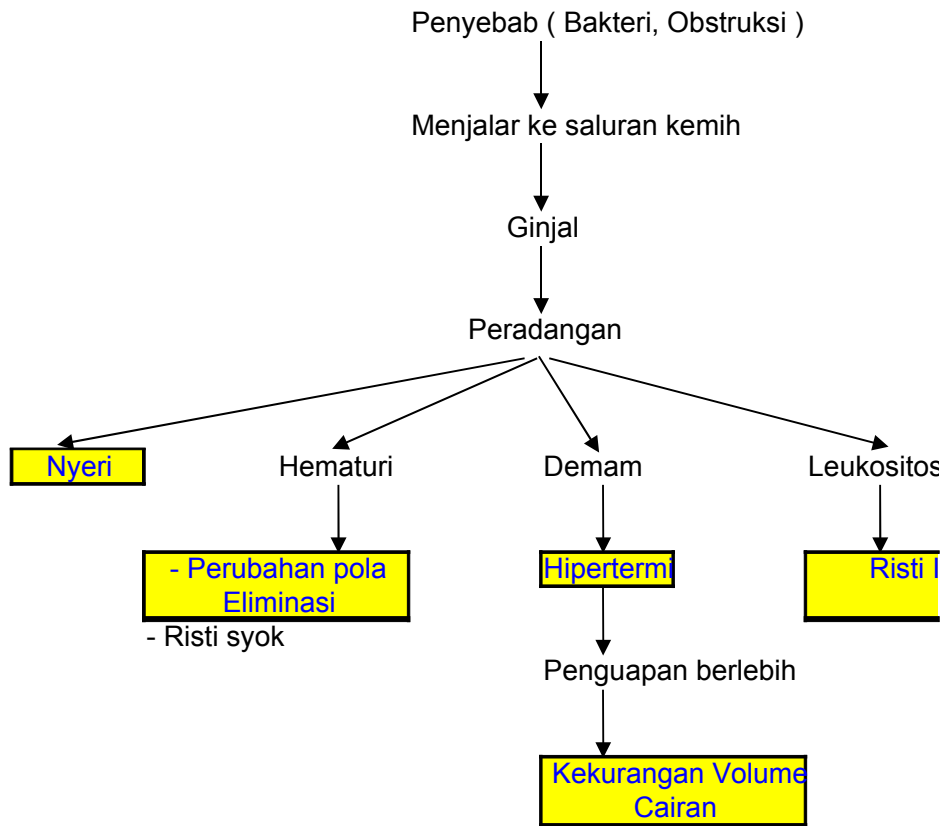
Penyebab ( Bakteri, Obstruksi )

Menjalar ke saluran kemih

Ginjal

Peradangan

Nyeri

Hematuri

- Perubahan pola Eliminasi

- Risti syok

Demam

Hipertermi

Penguapan berlebih

Kekurangan Volume Cairan

Leukositos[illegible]

Risti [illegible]